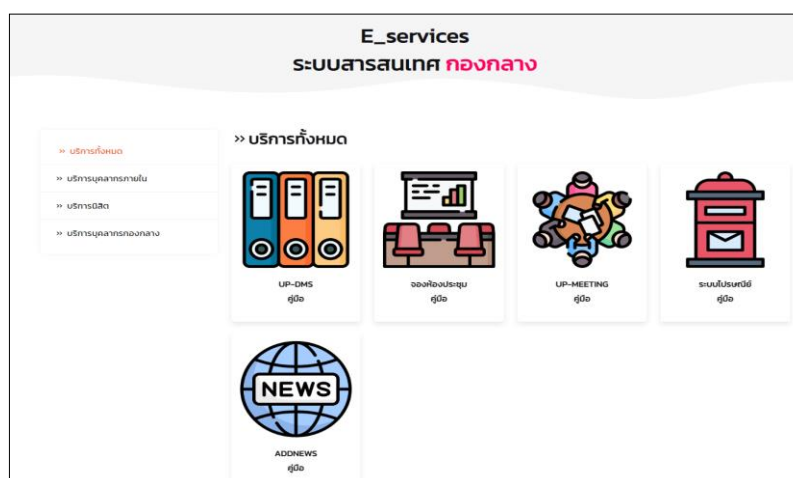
E_services
ระบบสารสนเทศ กองกลาง

» บริการทั้งหมด
» บริการบุคลากรภายใน
» บริการนิสิต
» บริการบุคลากรกองกลาง

» บริการทั้งหมด

UP-DMS
คู่มือ

จองห้องประชุม
คู่มือ

UP-MEETING
คู่มือ

ระบบไปรษณีย์
คู่มือ

NEWS

ADDNEWS
คู่มือ